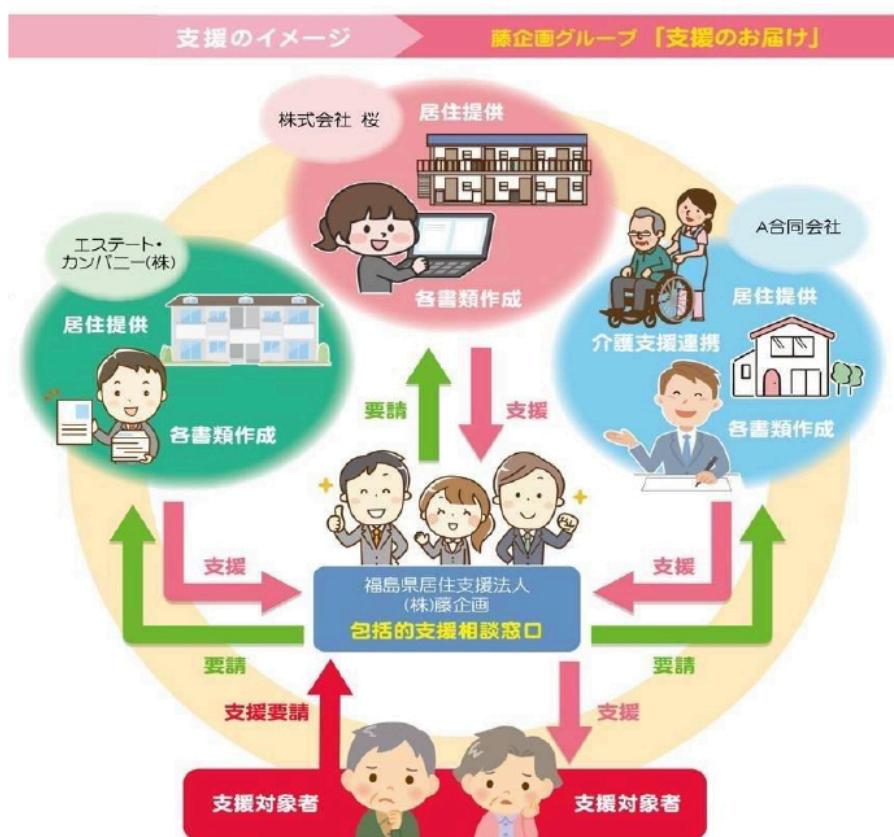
支援のイメージ

藤企画グループ「支援のお届け」

株式会社 桜

居住提供

各書類作成

エステート・カンパニー(株)

居住提供

各書類作成

A合同会社

介護支援連携

居住提供

各書類作成

要請

支援

支援

支援

福島県居住支援法人
(株)藤企画
包括的支援相談窓口

要請

要請

支援要請

支援

支援対象者

支援対象者